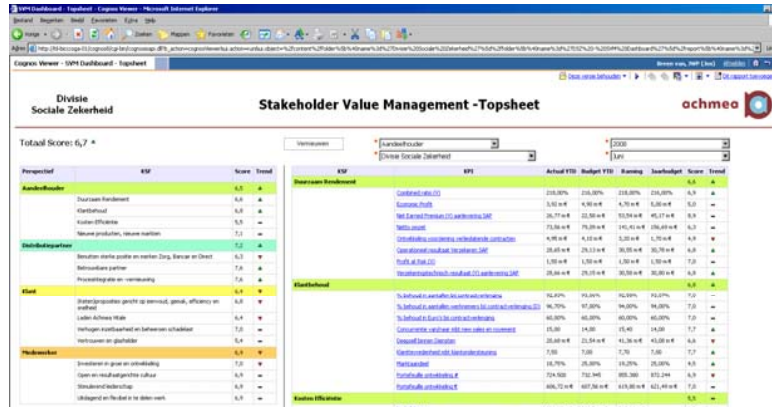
SVM Dashboard - Topsheet - Cognos Viewer - Microsoft Internet Explorer

Bestand Bewerken Beeld Favorieten Extra Help

Vorige Zoeken Favorieten

Cognos Viewer - SVM Dashboard - Topsheet

Divisie
Sociale Zekerheid

Stakeholder Value Management -Topsheet

achmea

Totaal Score: 6,7

Vernieuwen

Aandeelhouder

Divisie Sociale Zekerheid

2008

Juni

| Perspectief | KSF | Score | Trend |
|---|---|---|---|
| Aandeelhouder | | 6,5 | ▲ |
| | Duurzaam Rendement | 6,6 | ▲ |
| | Klantbehoud | 6,8 | ▲ |
| | Kosten Efficiëntie | 5,5 | – |
| | Nieuwe producten, nieuwe markten | 7,1 | ▲ |
| Distributiepartner | | 7,2 | ▲ |
| | Benutten sterke positie en marken Zorg, Bancair en Direct | 6,3 | ▼ |
| | Betrouwbare partner | 7,6 | ▲ |
| | Proceskintegratie en -vernieuwing | 7,6 | ▲ |
| Klant | | 6,9 | ▼ |
| | (Keten)processen gericht op eenvoud, gemak, efficiency en snelheid | 7,0 | – |
| | Leden Achmea Vitale | 6,4 | ▼ |
| | Verhogen klantbaarheid en beheersen schadelast | 7,0 | – |
| | Vertrouwen en glasheider | 5,4 | – |
| Medewerker | | 6,9 | ▼ |
| | Investeren in groei en ontwikkeling | 7,0 | ▼ |
| | Open en resultaatgerichte cultuur | 6,9 | – |
| | Stimulerend leiderschap | 6,9 | – |
| | Uitdagend en flexibel in te delen werk | 6,9 | – |

| KSF | KPI | Actual YTD | Budget YTD | Raming | Jaarbudget | Score | Trend |
|---|---|---|---|---|---|---|---|
| Duurzaam Rendement | | | | | | 6,6 | ▲ |
| | Combined ratio (V) | 210,00% | 210,00% | 210,00% | 210,00% | 6,9 | ▲ |
| | Economic Profit | 5,50 m€ | 4,90 m€ | 4,70 m€ | 5,00 m€ | 5,0 | – |
| | Net Earned Premium (V) aanlevering SAP | 26,77 m€ | 22,50 m€ | 53,59 m€ | 45,17 m€ | 8,9 | ▲ |
| | Nettro omzet | 73,56 m€ | 79,29 m€ | 141,41 m€ | 156,69 m€ | 6,3 | – |
| | Ontwikkeling voorziening verleidelende contracten | 4,95 m€ | 4,10 m€ | 5,20 m€ | 1,70 m€ | 4,9 | ▼ |
| | Operationeel resultaat Verzekeren SAP | 28,65 m€ | 29,13 m€ | 30,55 m€ | 30,78 m€ | 6,9 | ▲ |
| | Profit at Risk (V) | 1,50 m€ | 1,50 m€ | 1,50 m€ | 1,50 m€ | 7,0 | – |
| | Verzekeringstechnisch resultaat (V) aanlevering SAP | 28,66 m€ | 29,15 m€ | 30,50 m€ | 30,80 m€ | 6,9 | ▲ |
| Klantbehoud | | | | | | 6,8 | ▲ |
| | % behoud in aantallen bij contractverlenging | 92,83% | 93,00% | 92,00% | 93,07% | 7,0 | – |
| | % behoud in aantallen verlengingen bij contract verlenging (G) | 96,70% | 97,00% | 94,00% | 94,00% | 7,0 | ▲ |
| | % behoud in Euro's bij contract verlenging | 60,00% | 60,00% | 60,00% | 60,00% | 7,0 | – |
| | Concurrentie vaarheid niet new sales en recurrent | 15,00 | 14,00 | 15,40 | 14,00 | 7,7 | ▲ |
| | Dagwell binnen Diensten | 28,60 m€ | 21,54 m€ | 41,36 m€ | 43,00 m€ | 6,6 | ▲ |
| | Klanttevredenheid niet klantonderzoening | 7,50 | 7,00 | 7,70 | 7,00 | 7,7 | ▲ |
| | Marktaandeel | 18,75% | 25,00% | 19,25% | 25,00% | 4,5 | ▲ |
| | Portefeuille ontwikkeling # | 724.500 | 732.945 | 805.380 | 872.244 | 6,9 | ▲ |
| | Portefeuille ontwikkeling € | 606,72 m€ | 607,56 m€ | 619,00 m€ | 621,49 m€ | 6,9 | ▲ |
| Kosten Efficiëntie | | | | | | 5,5 | – |